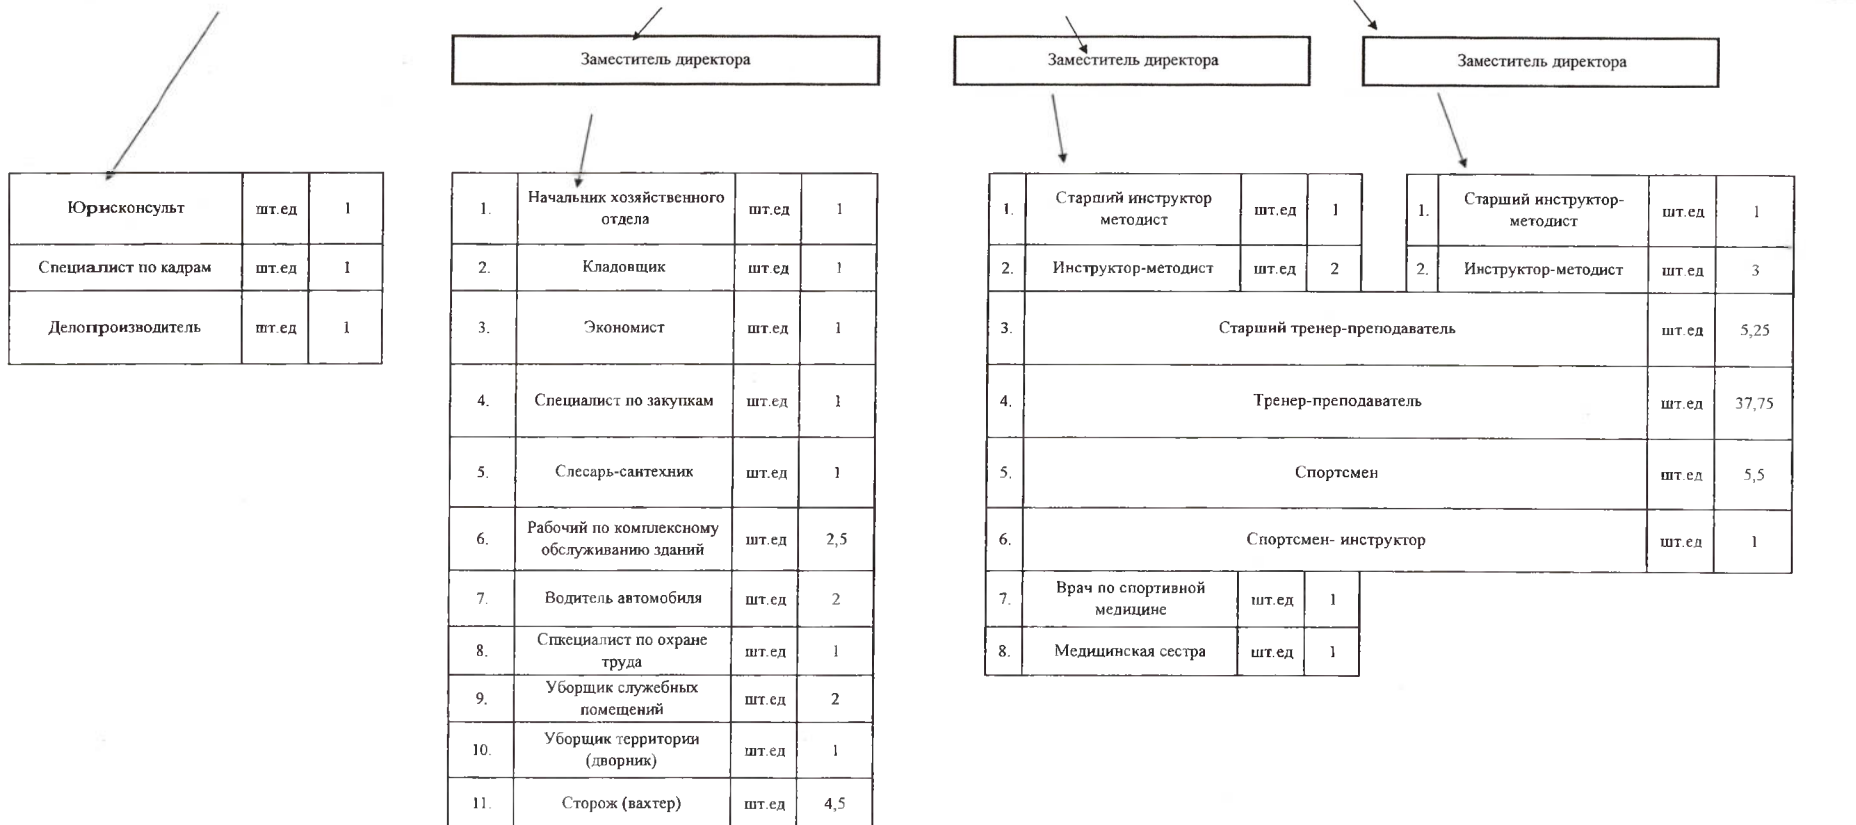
Заместитель директора

Заместитель директора

Заместитель директора

| Юрисконсульт | шт.ед | 1 |
|---|---|---|
| Специалист по кадрам | шт.ед | 1 |
| Делопроизводитель | шт.ед | 1 |

| 1. | Начальник хозяйственного отдела | шт.ед | 1 |
|---|---|---|---|
| 2. | Кладовщик | шт.ед | 1 |
| 3. | Экономист | шт.ед | 1 |
| 4. | Специалист по закупкам | шт.ед | 1 |
| 5. | Слесарь-сантехник | шт.ед | 1 |
| 6. | Рабочий по комплексному обслуживанию зданий | шт.ед | 2,5 |
| 7. | Водитель автомобиля | шт.ед | 2 |
| 8. | Спкециалист по охране труда | шт.ед | 1 |
| 9. | Уборщик служебных помещений | шт.ед | 2 |
| 10. | Уборщик территории (дворник) | шт.ед | 1 |
| 11. | Сторож (вахтер) | шт.ед | 4,5 |

| 1. | Старший инструктор методист | шт.ед | 1 |
|---|---|---|---|
| 2. | Инструктор-методист | шт.ед | 2 |

| 1. | Старший инструктор-методист | шт.ед | 1 |
|---|---|---|---|
| 2. | Инструктор-методист | шт.ед | 3 |

| 3. | Старший тренер-преподаватель | шт.ед | 5,25 |
|---|---|---|---|
| 4. | Тренер-преподаватель | шт.ед | 37,75 |
| 5. | Спортсмен | шт.ед | 5,5 |
| 6. | Спортсмен- инструктор | шт.ед | 1 |
| 7. | Врач по спортивной медицине | шт.ед | 1 |
| 8. | Медицинская сестра | шт.ед | 1 |